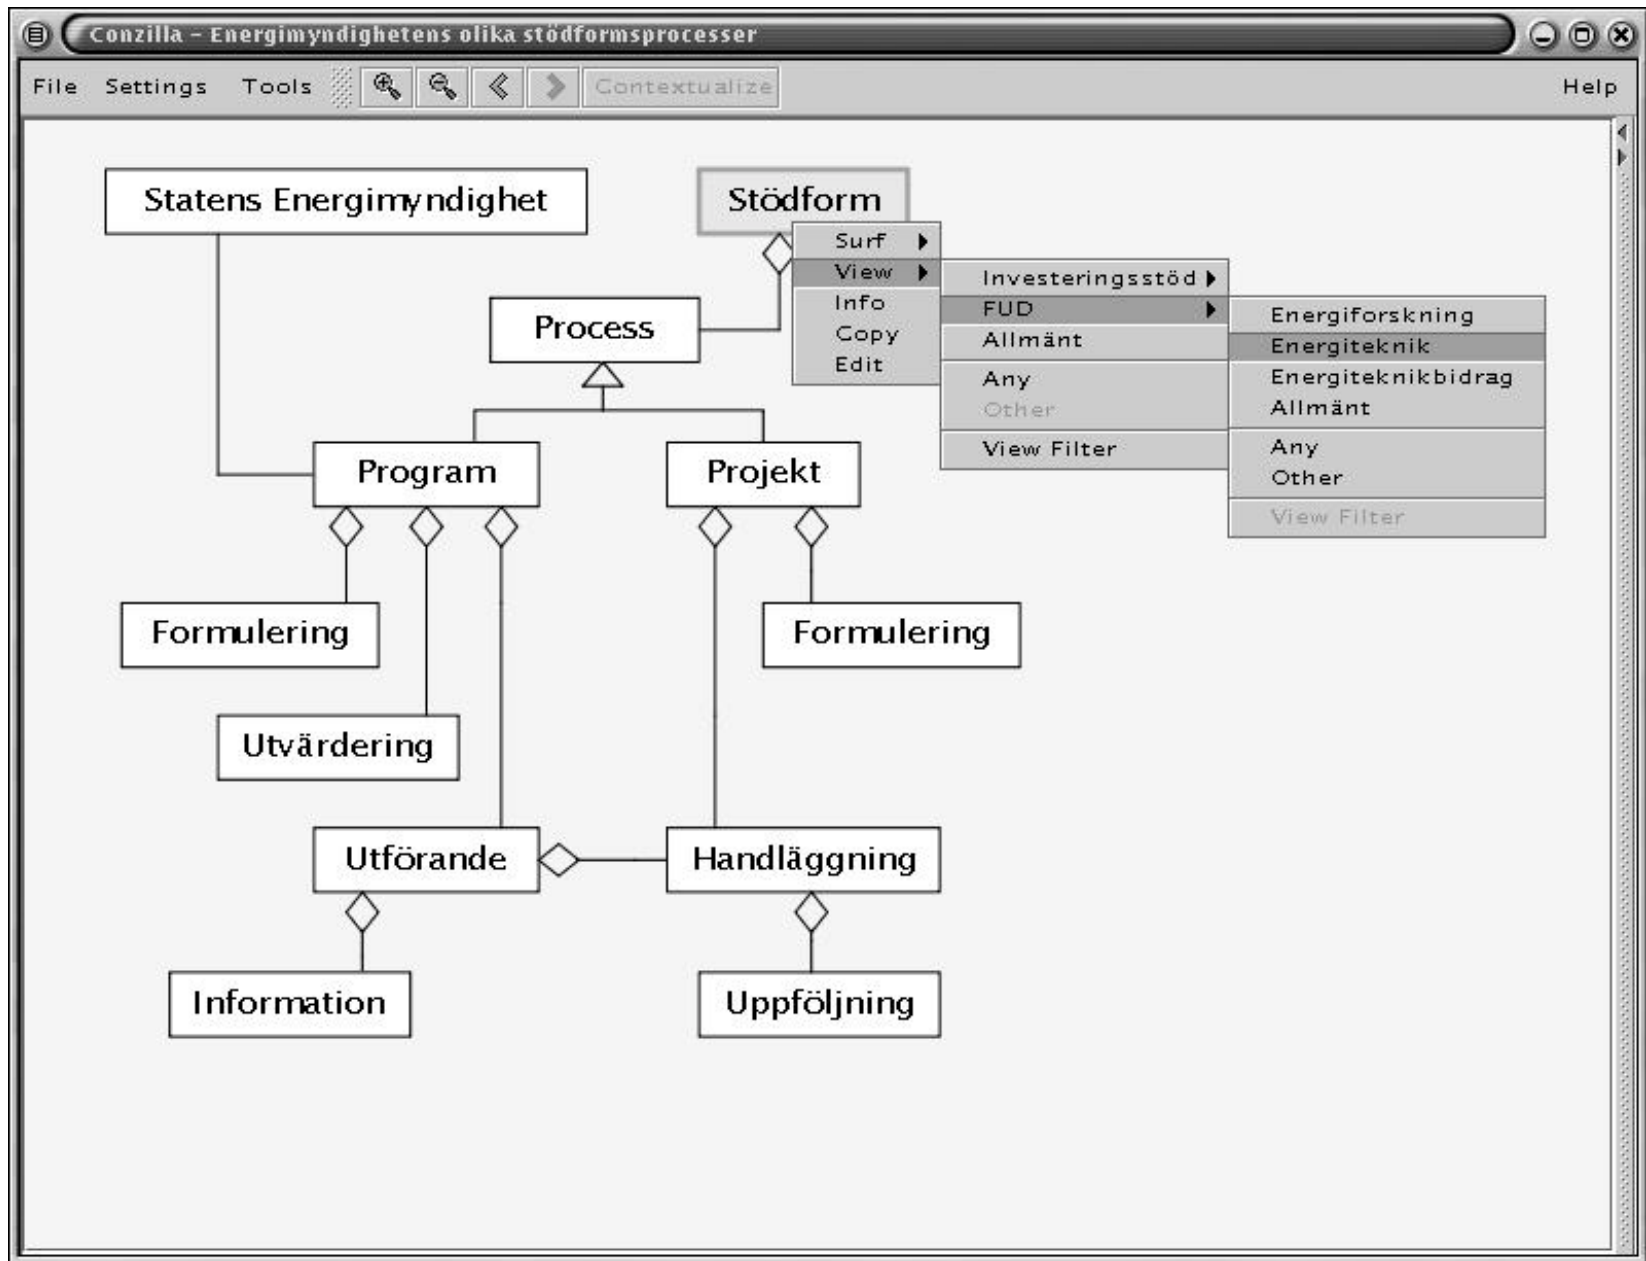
Conzilla - Energimyndighetens olika stödformsprocesser

File Settings Tools Contextualize Help

Statens Energimyndighet

Stödform

Surf
View
Info
Copy
Edit

Investeringsstöd
FUD
Allmänt
Any
Other
View Filter

Energiforskning
Energiteknik
Energiteknikbidrag
Allmänt
Any
Other
View Filter

Process

Program

Projekt

Formulering

Formulering

Utvärdering

Utförande

Handläggning

Information

Uppföljning